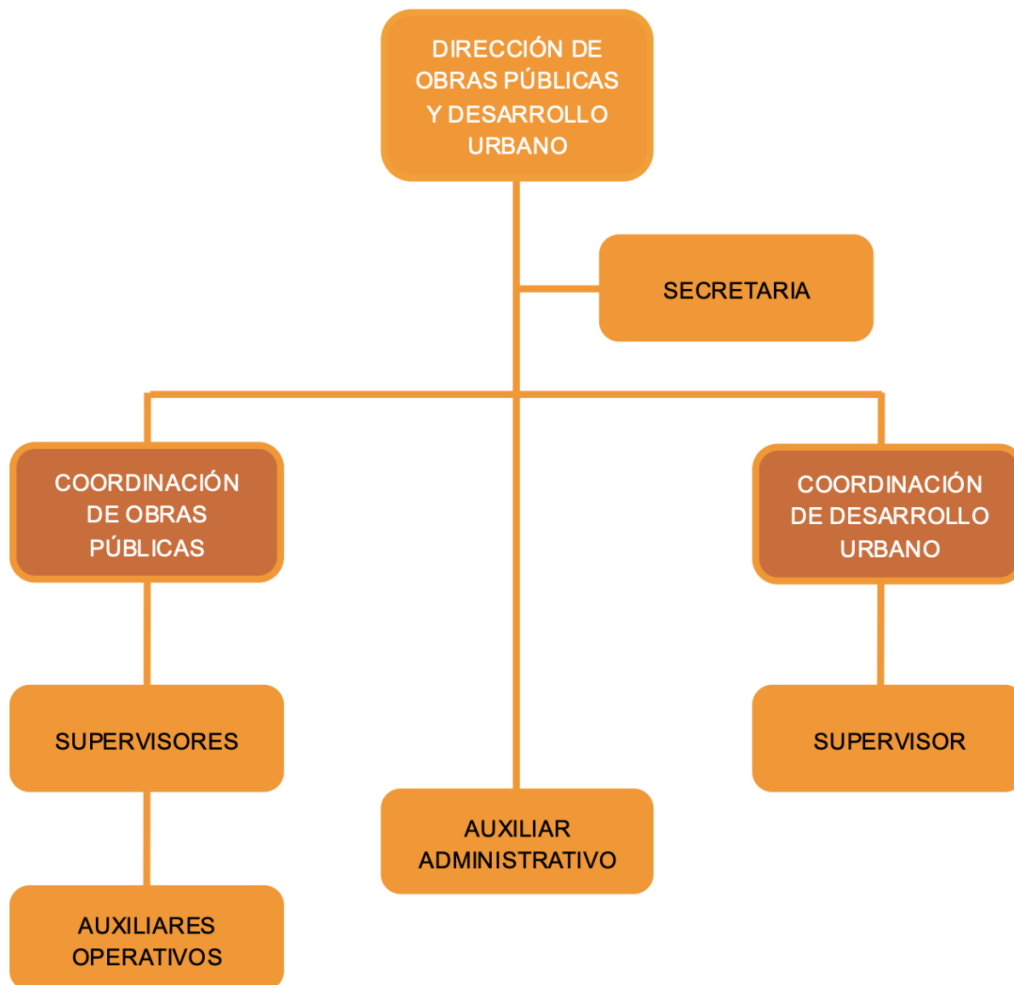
DIRECCIÓN DE OBRAS PÚBLICAS Y DESARROLLO URBANO

SECRETARIA

COORDINACIÓN DE OBRAS PÚBLICAS

COORDINACIÓN DE DESARROLLO URBANO

SUPERVISORES

SUPERVISOR

AUXILIAR ADMINISTRATIVO

AUXILIARES OPERATIVOS